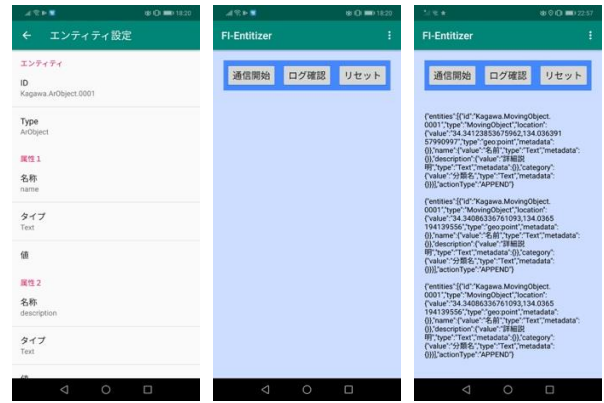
18:20

← エンティティ設定

エンティティ

ID
Kagawa.ArObject.0001

Type
ArObject

属性1

名称
name

タイプ
Text

値

属性2

名称
description

タイプ
Text

18:20

FI-Entitizer

通信開始 ログ確認 リセット

22:57

FI-Entitizer

通信開始 ログ確認 リセット

{"entities":[{"id":"Kagawa.MovingObject.0001","type":"MovingObject","location":{"value":"34.34123853675962,134.03639157990997","type":"geo:point","metadata":{}},"name":{"value":"名前","type":"Text","metadata":{}},"description":{"value":"詳細説明","type":"Text","metadata":{}},"category":{"value":"分類名","type":"Text","metadata":{}}}],"actionType":"APPEND"}

{"entities":[{"id":"Kagawa.MovingObject.0001","type":"MovingObject","location":{"value":"34.34086336761093,134.0365194139556","type":"geo:point","metadata":{}},"name":{"value":"名前","type":"Text","metadata":{}},"description":{"value":"詳細説明","type":"Text","metadata":{}},"category":{"value":"分類名","type":"Text","metadata":{}}}],"actionType":"APPEND"}

{"entities":[{"id":"Kagawa.MovingObject.0001","type":"MovingObject","location":{"value":"34.34086336761093,134.0365194139556","type":"geo:point","metadata":{}},"name":{"value":"名前","type":"Text","metadata":{}},"description":{"value":"詳細説明","type":"Text","metadata":{}},"category":{"value":"分類名","type":"Text","metadata":{}}}],"actionType":"APPEND"}